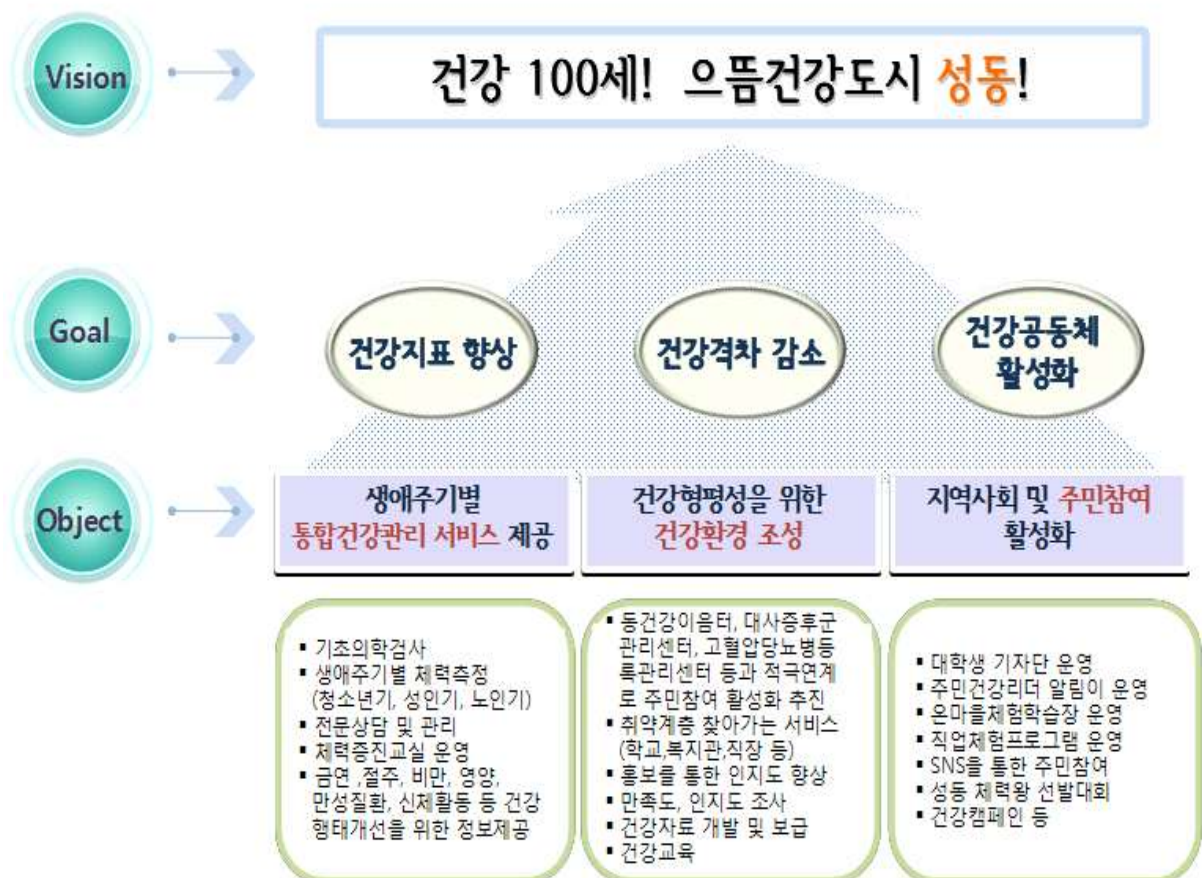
Vision

건강 100세! 으뜸건강도시 성동!

Goal

건강지표 향상

건강격차 감소

건강공동체 활성화

Object

생애주기별 통합건강관리 서비스 제공

건강형평성을 위한 건강환경 조성

지역사회 및 주민참여 활성화

▪ 기초의학검사
▪ 생애주기별 체력측정 (청소년기, 성인기, 노인기)
▪ 전문상담 및 관리
▪ 체력증진교실 운영
▪ 금연 ,절주, 비만, 영양, 만성질환, 신체활동 등 건강 행태개선을 위한 정보제공

▪ 동건강이음터, 대사증후군 관리센터, 고혈압당뇨병등 록관리센터 등과 적극연계로 주민참여 활성화 추진
▪ 취약계층 찾아가는 서비스 (학교,복지관,직장 등)
▪ 홍보를 통한 인지도 향상
▪ 만족도, 인지도 조사
▪ 건강자료 개발 및 보급
▪ 건강교육

▪ 대학생 기자단 운영
▪ 주민건강리더 알림이 운영
▪ 온마을체험학습장 운영
▪ 직업체험프로그램 운영
▪ SNS를 통한 주민참여
▪ 성동 체력왕 선발대회
▪ 건강캠페인 등